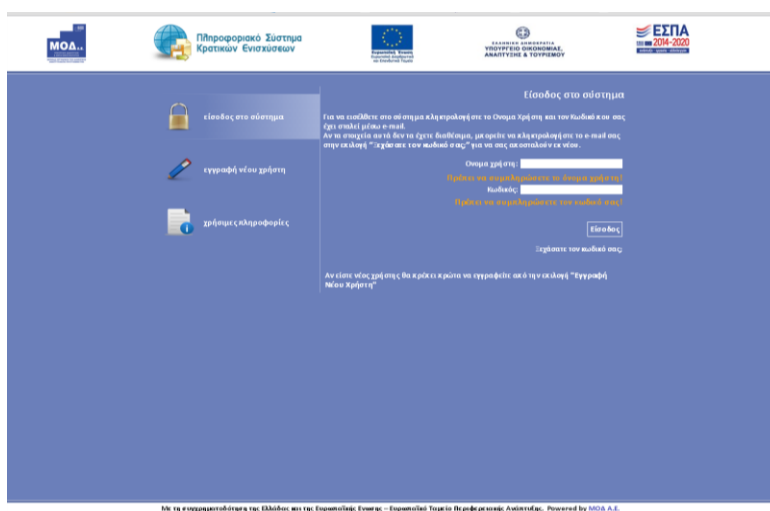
ΜΟΔ

Πληροφοριακό Σύστημα Κρατικών Ενισχύσεων

ΕΛΛΗΝΙΚΗ ΔΗΜΟΚΡΑΤΙΑ ΥΠΟΥΡΓΕΙΟ ΟΙΚΟΝΟΜΙΑΣ, ΑΝΑΠΤΥΞΗΣ & ΤΟΥΡΙΣΜΟΥ

ΕΣΠΑ 2014-2020

Είσοδος στο σύστημα

είσοδος στο σύστημα

εγγραφή νέου χρήστη

χρήσιμες πληροφορίες

Για να εισέλθετε στο σύστημα πληκτρολογήστε το Όνομα Χρήστη και τον Κωδικό που σας έχει σταλεί μέσω e-mail.
Αν τα στοιχεία αυτά δεν τα έχετε διαθέσιμα, μπορείτε να πληκτρολογήστε το e-mail σας στην επιλογή "Ξεχάσατε τον κωδικό σας;" για να σας αποσταλούν εκ νέου.

Όνομα χρήστη:
Πρέπει να συμπληρώσετε το όνομα χρήστη!
Κωδικός:
Πρέπει να συμπληρώσετε τον κωδικό σας!

Είσοδος

Ξεχάσατε τον κωδικό σας;

Αν είστε νέος χρήστης θα πρέπει πρώτα να εγγραφείτε από την επιλογή "Εγγραφή Νέου Χρήστη"

Με τη συγχρηματοδότηση της Ελλάδας και της Ευρωπαϊκής Ένωσης – Ευρωπαϊκό Ταμείο Περιφερειακής Ανάπτυξης. Powered by ΜΟΔ Α.Ε.